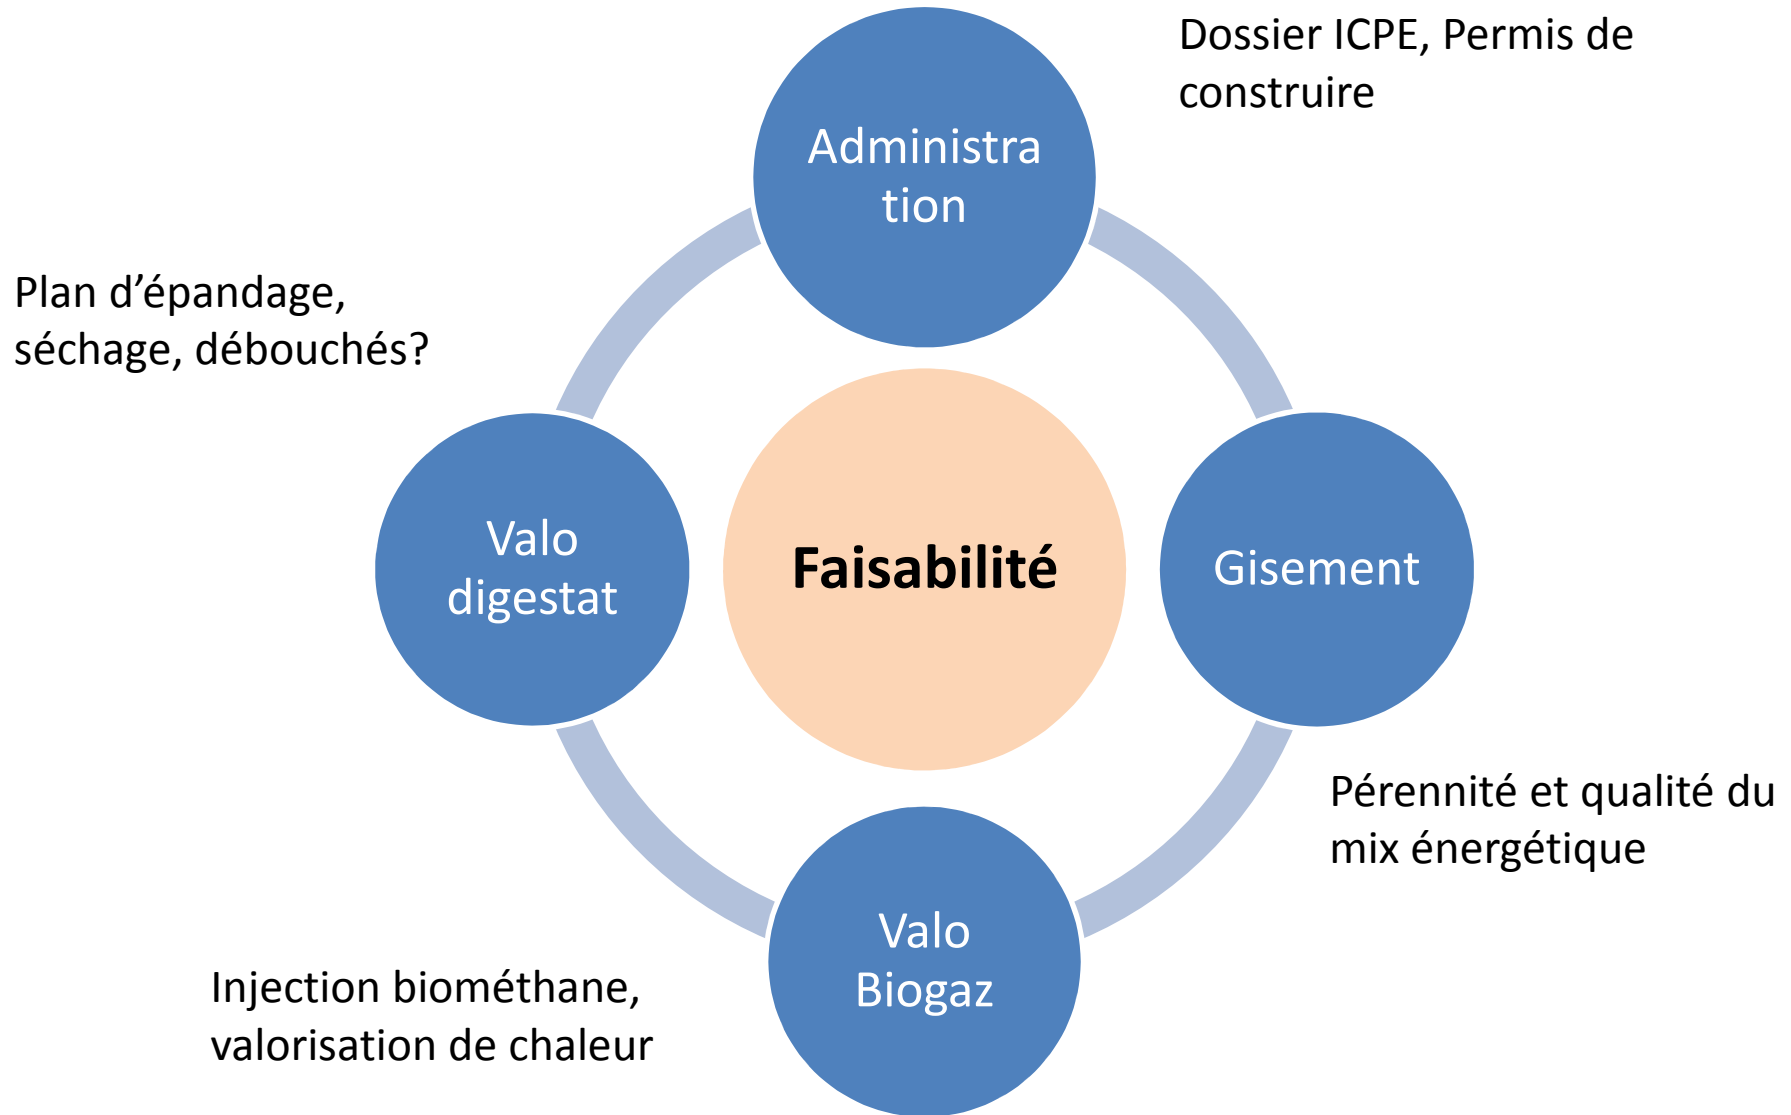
Dossier ICPE, Permis de construire

Administra tion

Plan d'épandage, séchage, débouchés?

Valo digestat

Faisabilité

Gisement

Pérennité et qualité du mix énergétique

Valo Biogaz

Injection biométhane, valorisation de chaleur